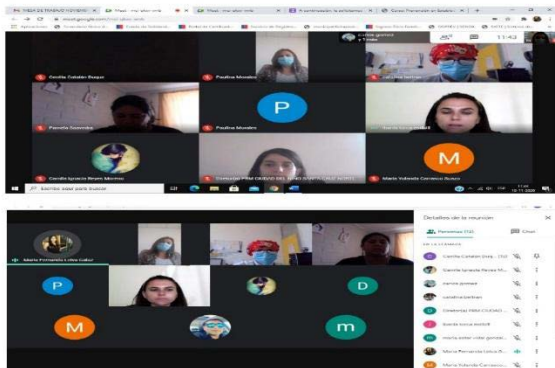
Meet - mw-xbvr-mhk

P

M

Camila Catalán Duque

Paulina Morales

Pamela Saavedra

Paulina Morales

Camila Ignacia Reyes Merino

M

Detalles de la reunión

Personas

Chat

P

D

M

m

Escribe aquí para buscar